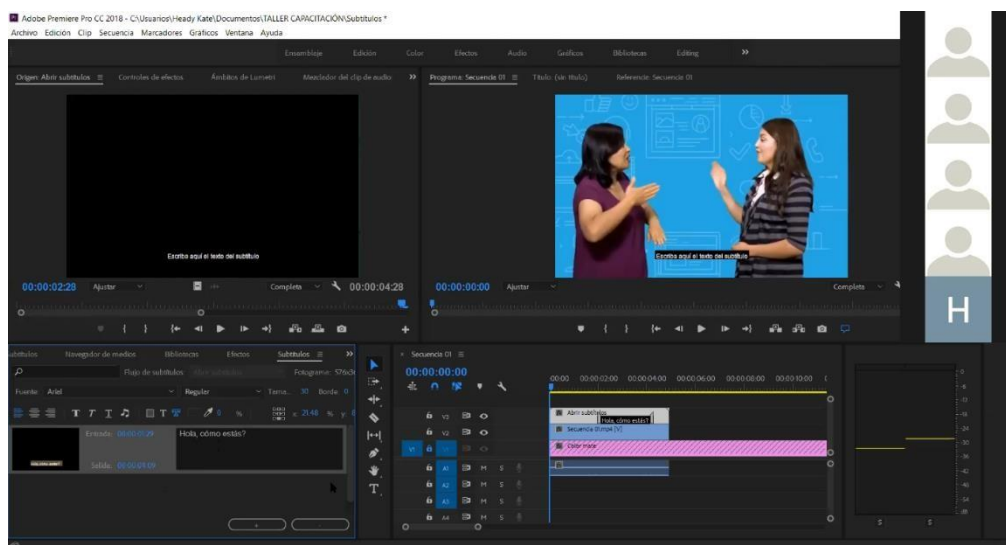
Adobe Premiere Pro CC 2018 - C:\Usuarios\Heady Kate\Documentos\TALLER CAPACITACIÓN\Subtitulos *
Archivo Edición Clip Secuencia Marcadores Gráficos Ventana Ayuda

Ensamblaje Edición Color Efectos Audio Gráficos Bibliotecas Editing »

Origen: Abrir subtítulos ≡ Controles de efectos Ámbitos de Lumetri Mezclador del clip de audio »

Escriba aquí el texto del subtítulo

00:00:02:28 Ajustar Completa 00:00:04:28

Programa: Secuencia 01 ≡ Título: (sin título) Referencia: Secuencia 01

Escriba aquí el texto del subtítulo

00:00:00:00 Ajustar Completa

ubtítulos Navegador de medios Bibliotecas Efectos Subtítulos ≡ »

Flujo de subtítulos Fotograma: 576i

Fuente: Arial Regular Tama 30 Borde 0

x: 21,48 % y: 0

Entrada: 00:00:00:29
Salida: 00:00:03:09

Hola, cómo estás?

Secuencia 01 ≡

00:00:00:00

:00:00 00:00:02:00 00:00:04:00 00:00:06:00 00:00:08:00 00:00:10:00

V3 V2 V1 A1 A2 A3 A4
M S

Abrir subtítulos
Hola, cómo estás?
Secuencia Bumpa [V]
Clase inicio

H

0 -6 -12 -18 -24 -30 -36 -42 -48 -54 dB
S S